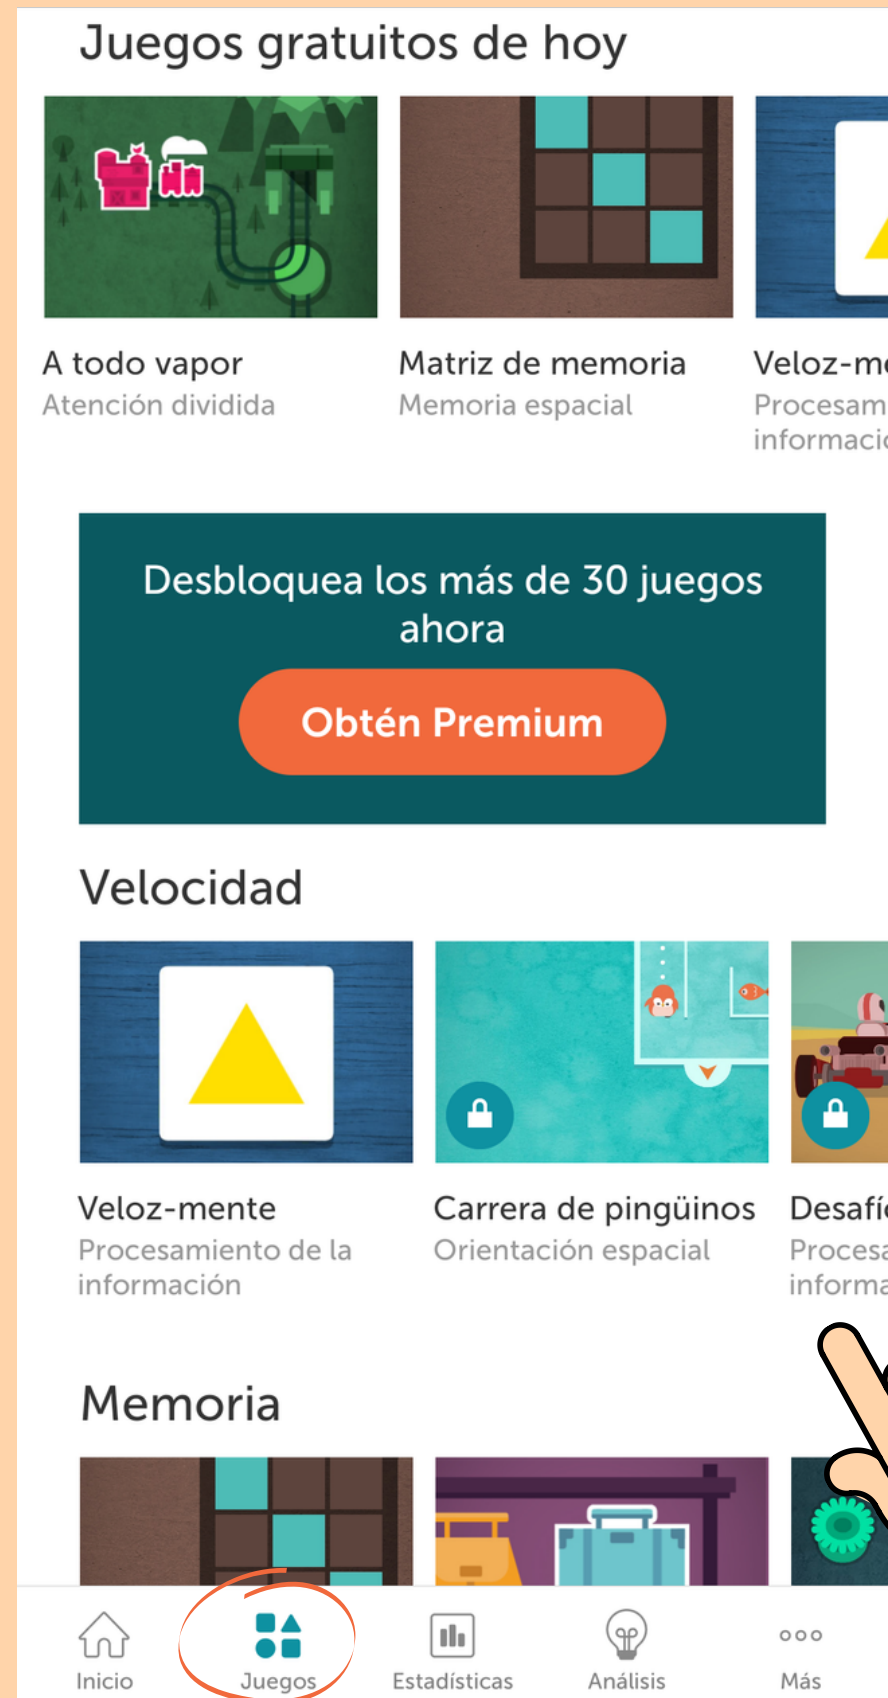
Juegos gratuitos de hoy

A todo vapor
Atención dividida

Matriz de memoria
Memoria espacial

Veloz-me
Procesam
informaci

Desbloquea los más de 30 juegos ahora

Obtén Premium

Velocidad

Veloz-mente
Procesamiento de la información

Carrera de pingüinos
Orientación espacial

Desafí
Procesa
informa

Memoria

Inicio
Juegos
Estadísticas
Análisis
Más